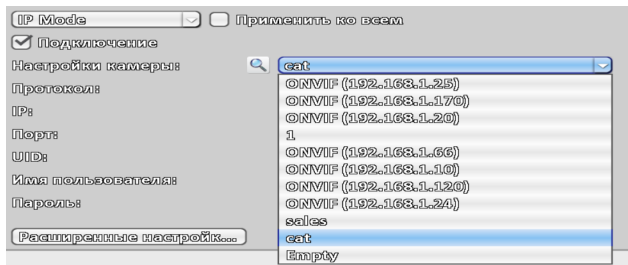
IP Mode
Применить ко всем
Подключение
Настройки камеры:
cat
Протокол:
IP:
Порт:
UID:
Имя пользователя:
Пароль:
Расширенные настройк...

ONVIF (192.168.1.25)
ONVIF (192.168.1.170)
ONVIF (192.168.1.20)
1
ONVIF (192.168.1.66)
ONVIF (192.168.1.10)
ONVIF (192.168.1.120)
ONVIF (192.168.1.24)
sales
cat
Empty